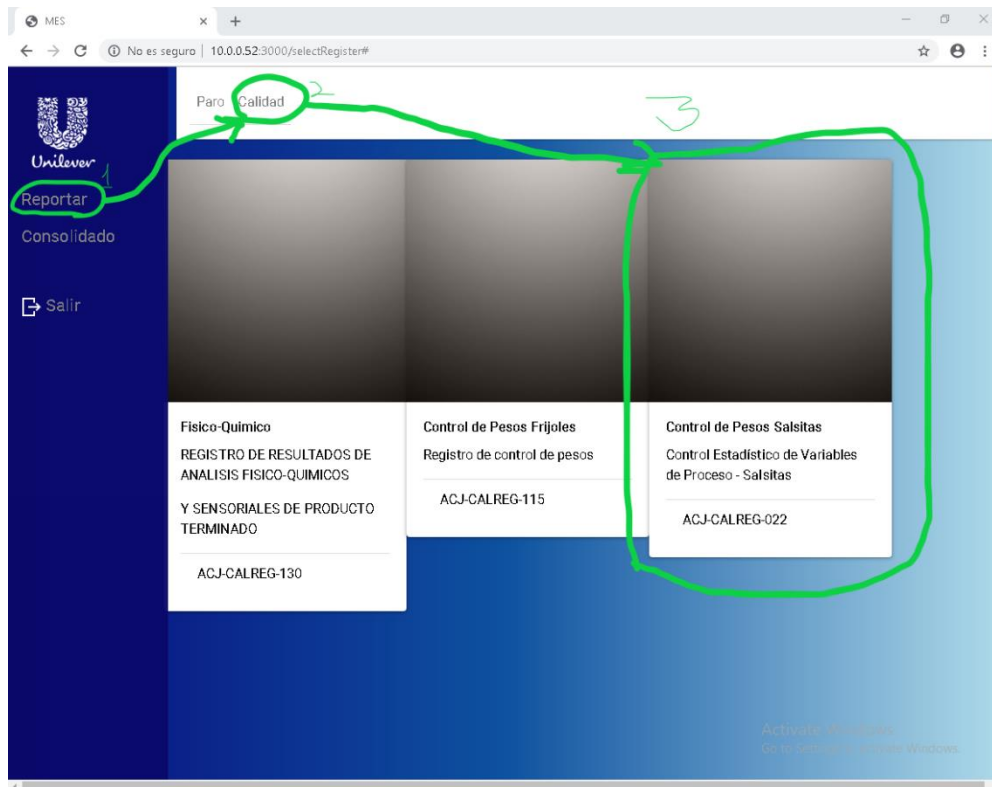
MES × +

No es seguro | 10.0.0.52:3000/selectRegister#

Unilever

1

Reportar

Consolidado

Salir

Paro Calidad

2

3

Fisico-Quimico

REGISTRO DE RESULTADOS DE ANALISIS FISICO-QUIMICOS

Y SENSORIALES DE PRODUCTO TERMINADO

ACJ-CALREG-130

Control de Pesos Frijoles

Registro de control de pesos

ACJ-CALREG-115

Control de Pesos Salsitas

Control Estadístico de Variables de Proceso - Salsitas

ACJ-CALREG-022

Activate Windows
Go to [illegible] Windows.